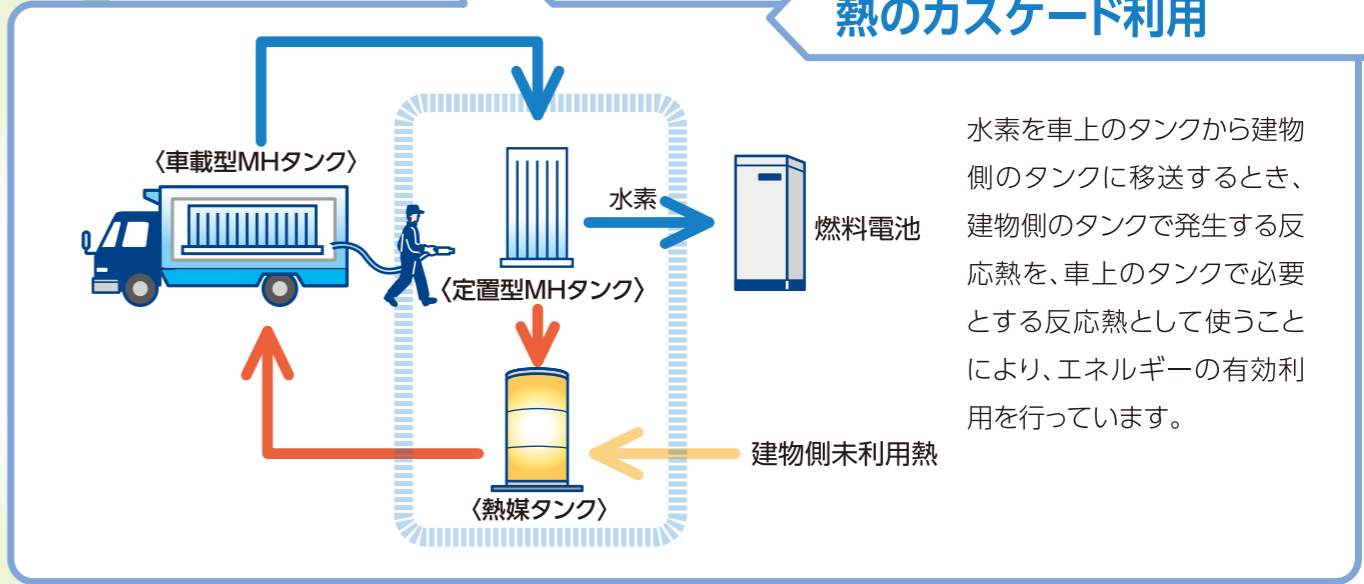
熱のカスケード利用

〈車載型MHタンク〉

水素

燃料電池

〈定置型MHタンク〉

建物側未利用熱

〈熱媒タンク〉

水素を車上のタンクから建物側のタンクに移送するとき、建物側のタンクで発生する反応熱を、車上のタンクで必要とする反応熱として使うことにより、エネルギーの有効利用を行っています。